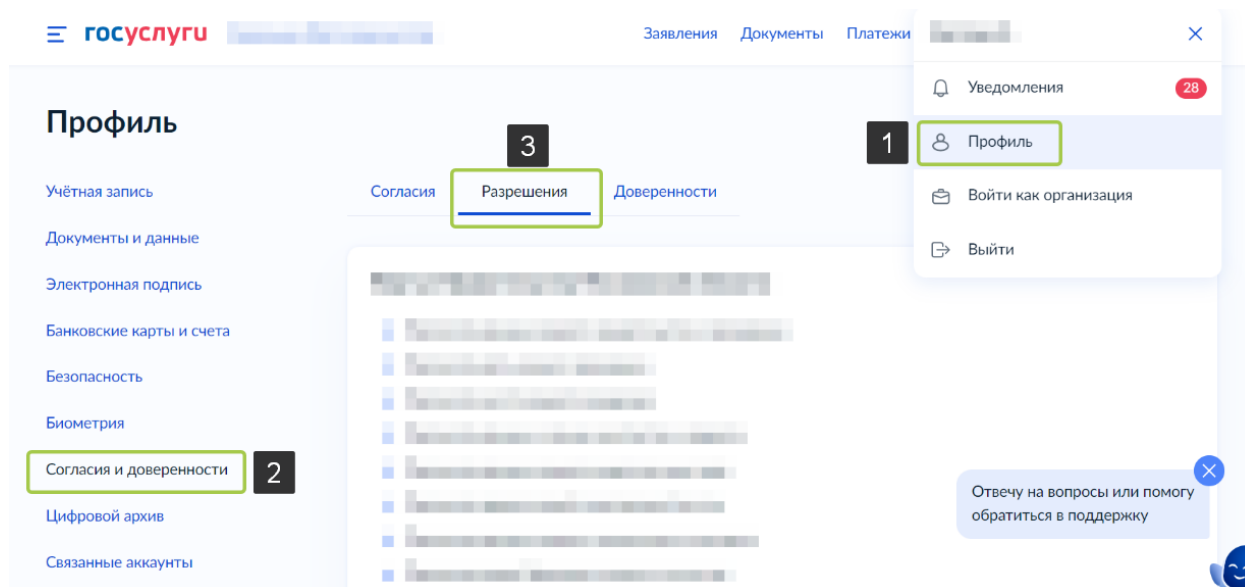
госуслуги

Заявления Документы Платежи

Уведомления 28

1 Профиль

Войти как организация

Выйти

Профиль

3

Согласия Разрешения Доверенности

Учётная запись

Документы и данные

Электронная подпись

Банковские карты и счета

Безопасность

Биометрия

Согласия и доверенности 2

Цифровой архив

Связанные аккаунты

Отвечу на вопросы или помогу обратиться в поддержку